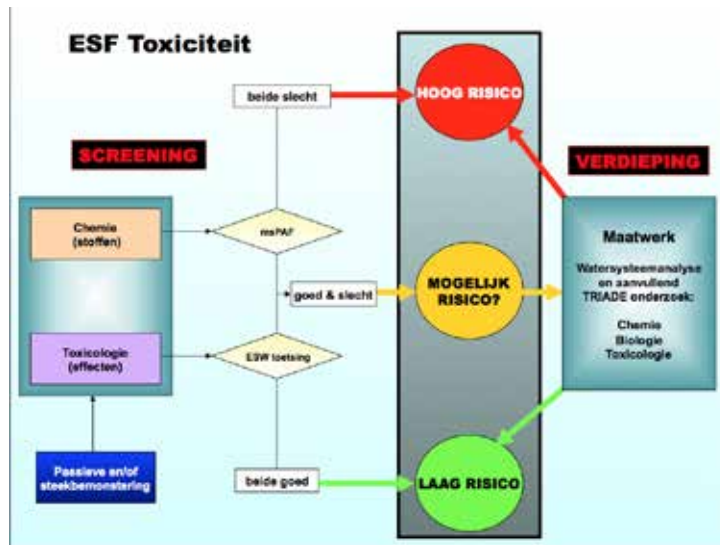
ESF Toxiciteit

SCREENING

VERDIEPING

beide slecht

HOOG RISICO

Chemie (stoffen)

msPAF

goed & slecht

MOGELIJK RISICO?

Maatwerk

Watersysteemanalyse en aanvullend TRIADE onderzoek:

Chemie
Biologie
Toxicologie

Toxicologie (effecten)

ESW toetsing

Passieve en/of steekbemonstering

beide goed

LAAG RISICO